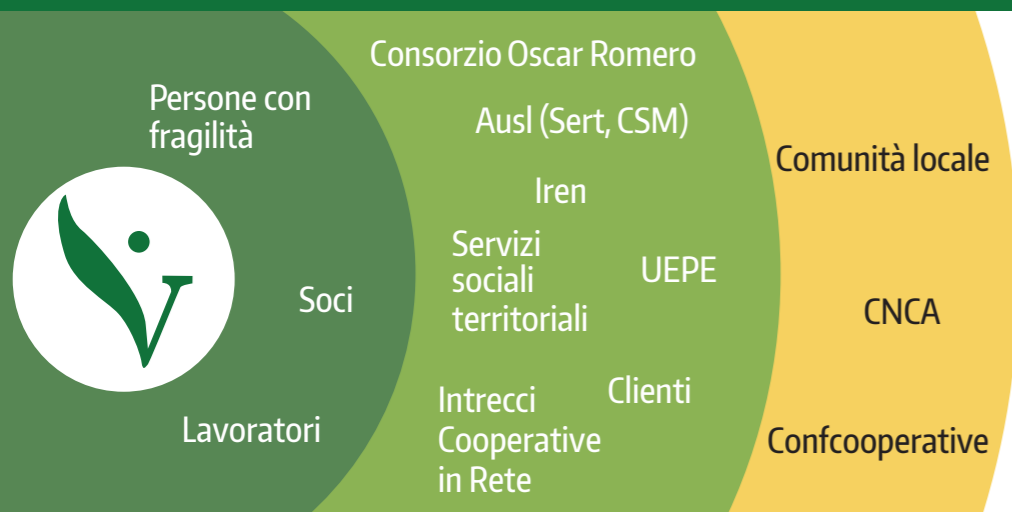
Persone con fragilità

Soci

Lavoratori

Consorzio Oscar Romero

Ausl (Sert, CSM)

Iren

Servizi sociali territoriali

UEPE

Clienti

Intrecci Cooperative in Rete

Comunità locale

CNCA

Confcooperative